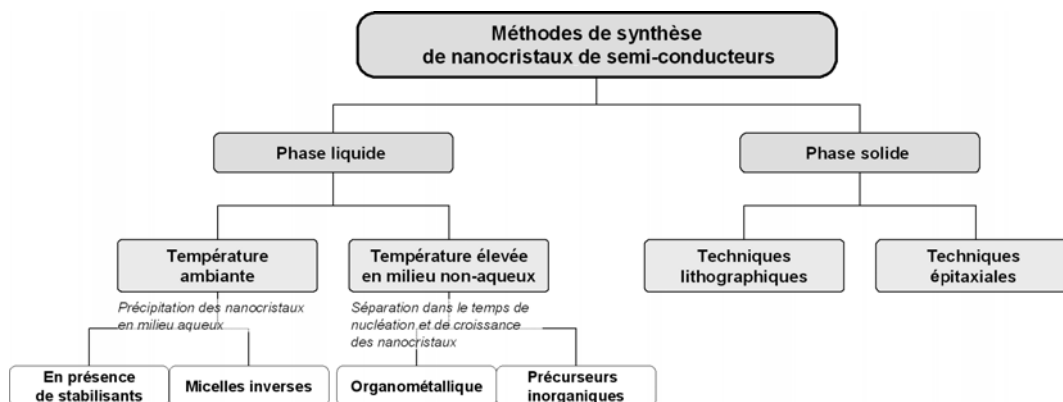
Méthodes de synthèse de nanocristaux de semi-conducteurs

Phase liquide

Phase solide

Température ambiante

Température élevée en milieu non-aqueux

Techniques lithographiques

Techniques épitaxiales

Précipitation des nanocristaux en milieu aqueux

Séparation dans le temps de nucléation et de croissance des nanocristaux

En présence de stabilisants

Micelles inverses

Organométallique

Précurseurs inorganiques